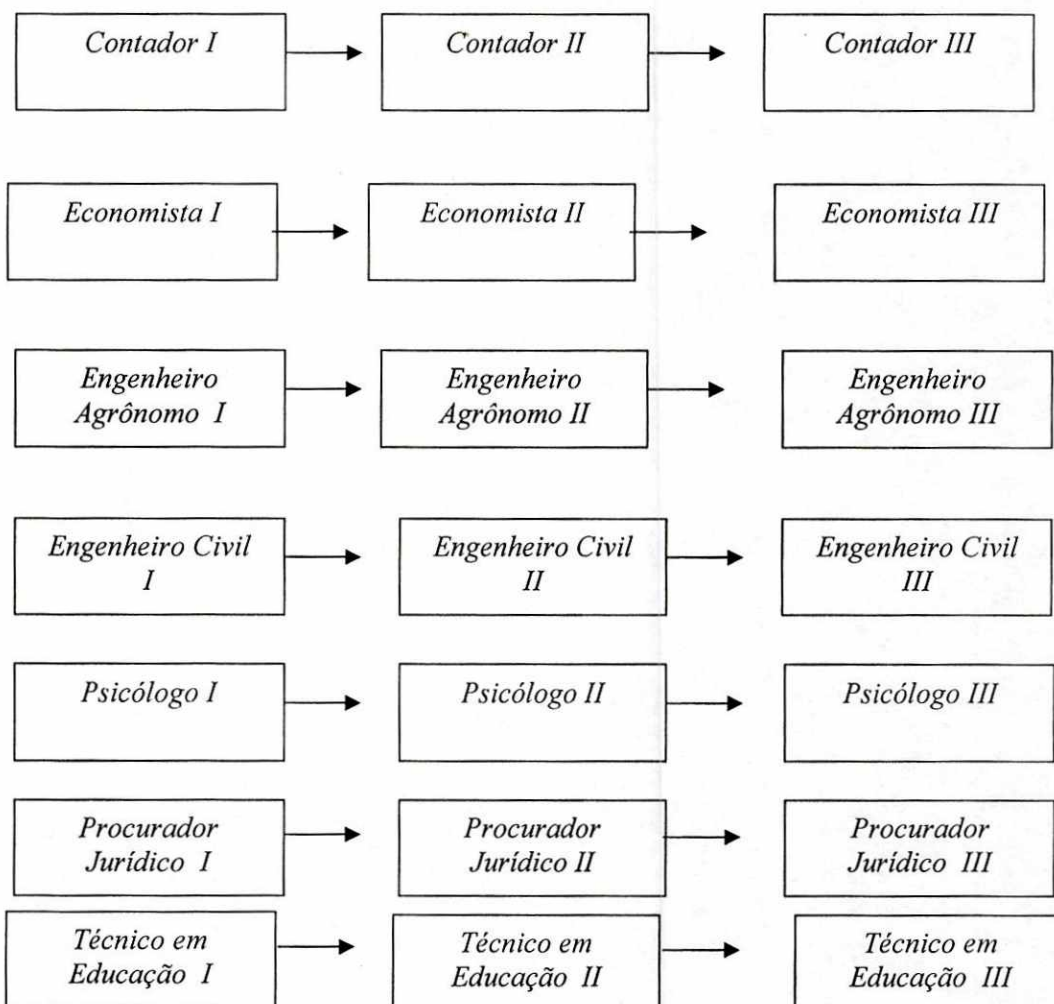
Contador I

Contador II

Contador III

Economista I

Economista II

Economista III

Engenheiro Agrônomo I

Engenheiro Agrônomo II

Engenheiro Agrônomo III

Engenheiro Civil I

Engenheiro Civil II

Engenheiro Civil III

Psicólogo I

Psicólogo II

Psicólogo III

Procurador Jurídico I

Procurador Jurídico II

Procurador Jurídico III

Técnico em Educação I

Técnico em Educação II

Técnico em Educação III